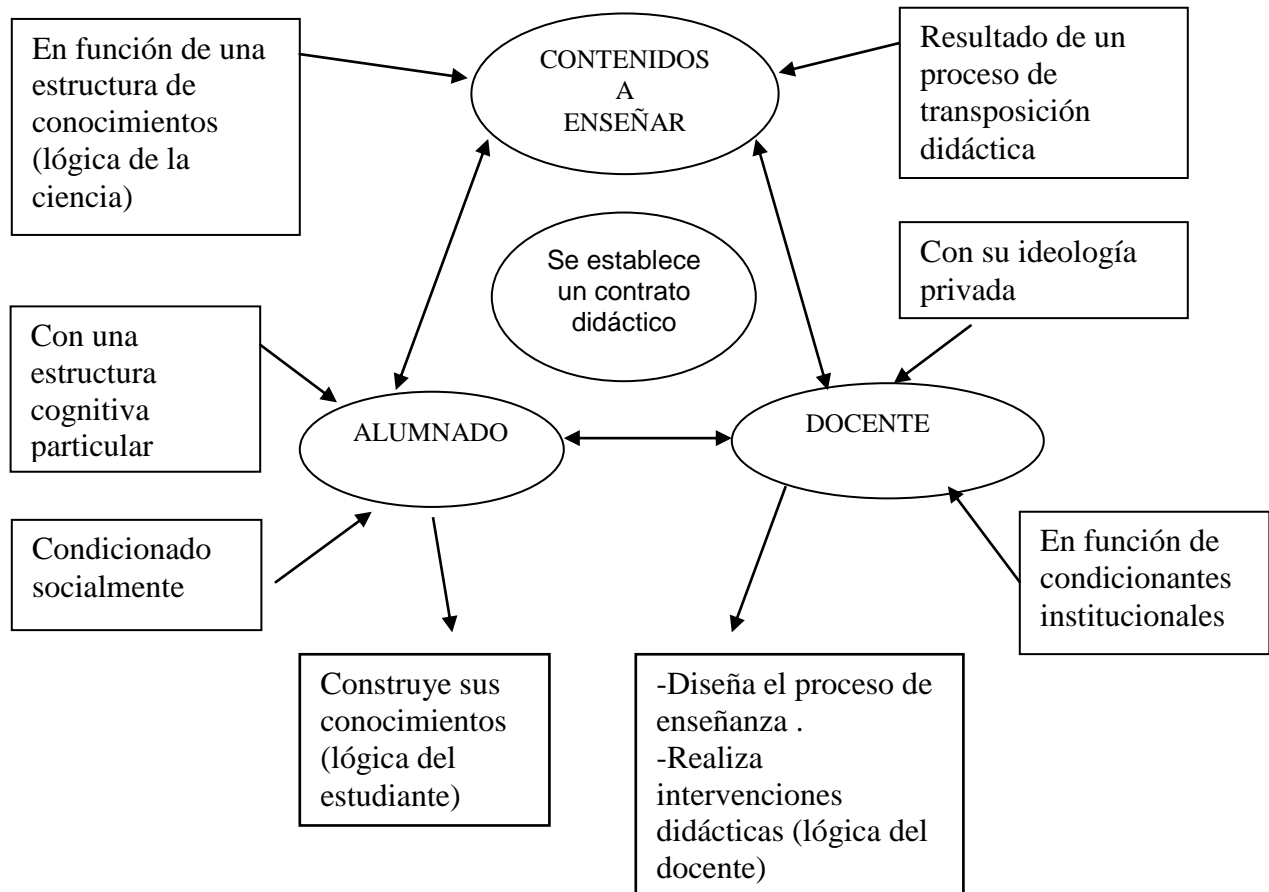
En función de una estructura de conocimientos (lógica de la ciencia)

CONTENIDOS A ENSEÑAR

Resultado de un proceso de transposición didáctica

Se establece un contrato didáctico

Con su ideología privada

Con una estructura cognitiva particular

ALUMNADO

DOCENTE

Condicionado socialmente

En función de condicionantes institucionales

Construye sus conocimientos (lógica del estudiante)

-Diseña el proceso de enseñanza .
-Realiza intervenciones didácticas (lógica del docente)